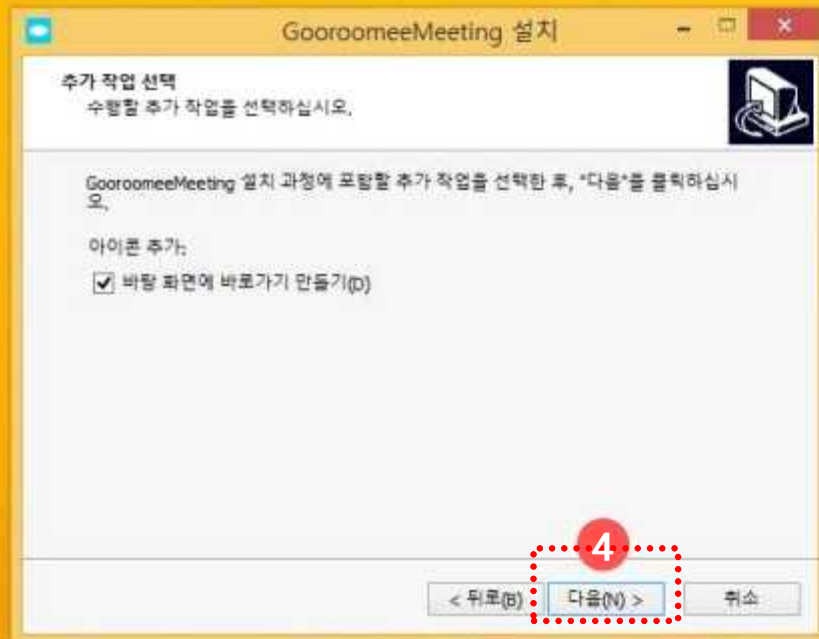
GooroomeeMeeting 설치

추가 작업 선택
수행할 추가 작업을 선택하십시오.

GooroomeeMeeting 설치 과정에 포함할 추가 작업을 선택한 후, "다음"을 클릭하십시오.

아이콘 추가:

바탕 화면에 바로가기 만들기(D)

4

< 뒤로(B)
다음(N) >
취소